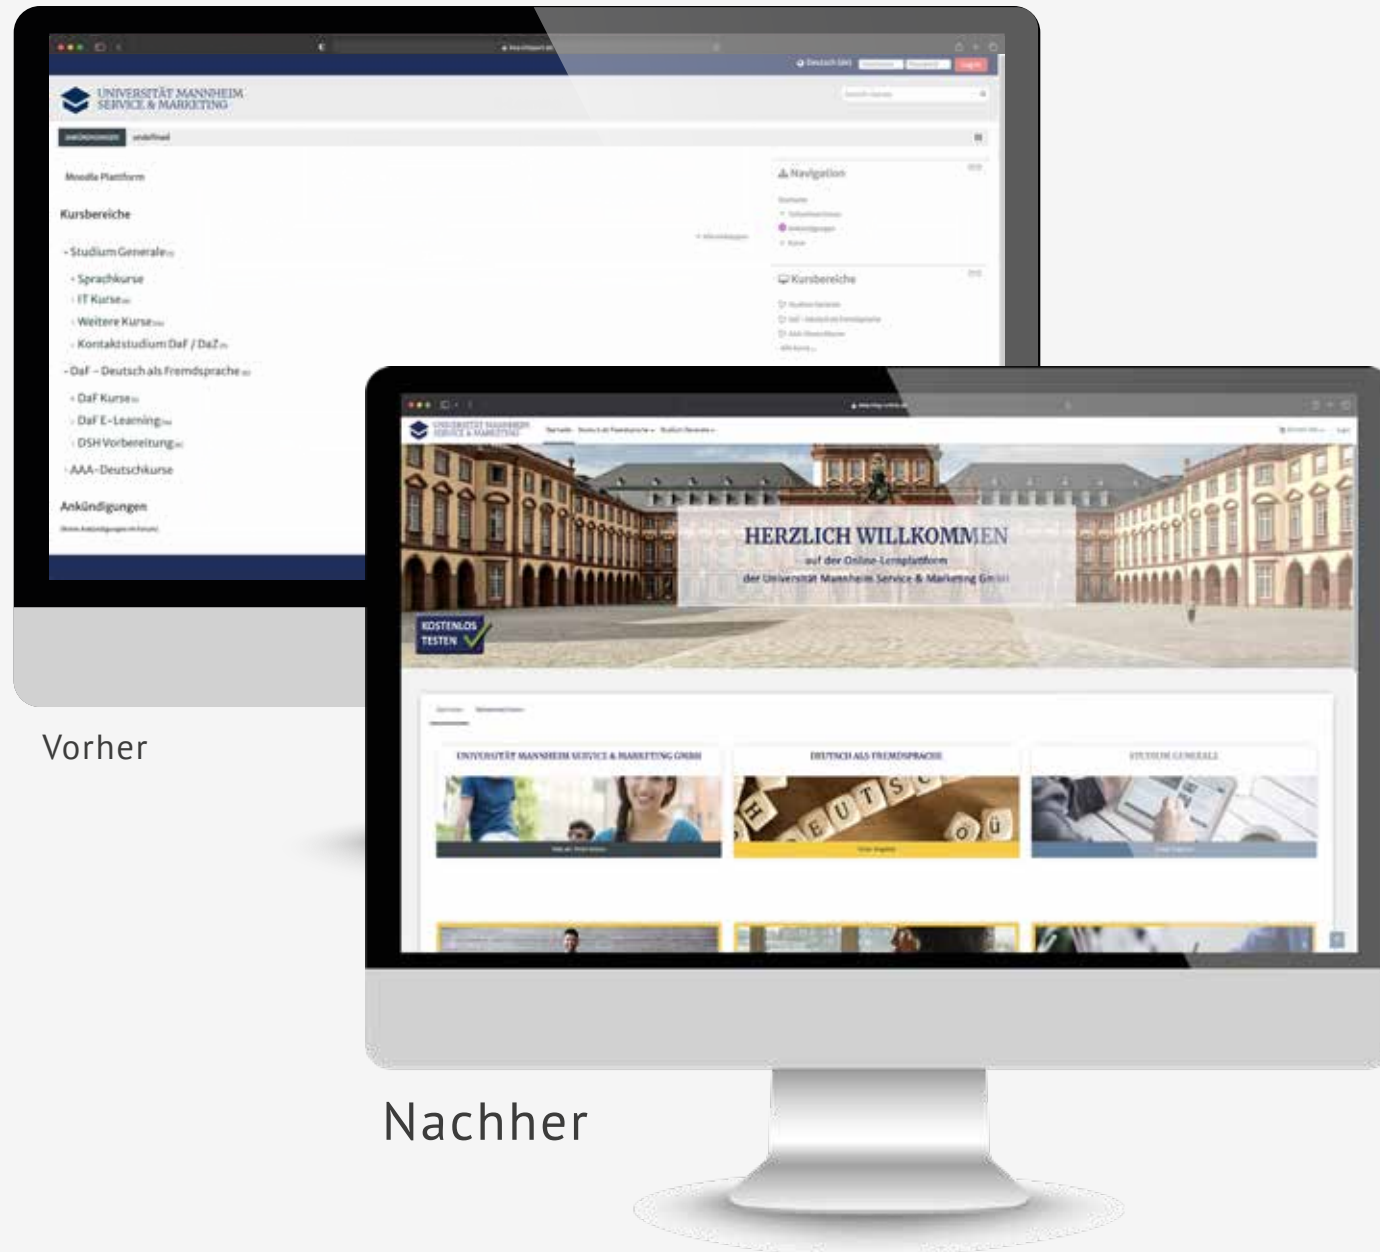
Deutsch (de)

Log in

UNIVERSITÄT MANNHEIM
SERVICE & MARKETING

undefined

Moodle Plattform

Kursbereiche

- Studium Generale
- Sprachkurse
- IT Kurse
- Weitere Kurse
- Kontaktstudium DaF / DaZ
- DaF – Deutsch als Fremdsprache
- DaF Kurse
- DaF E-Learning
- DSH Vorbereitung
- AAA-Deutschkurse

Ankündigungen

Navigation

Kursbereiche

Vorher

UNIVERSITÄT MANNHEIM
SERVICE & MARKETING

HERZLICH WILLKOMMEN
auf der Online-Lernplattform
der Universität Mannheim Service & Marketing GmbH

KOSTENLOS TESTEN

UNIVERSITÄT MANNHEIM SERVICE & MARKETING GMBH

DEUTSCH ALS FREMDSPRACHE

STUDIUM GENERALE

Nachher